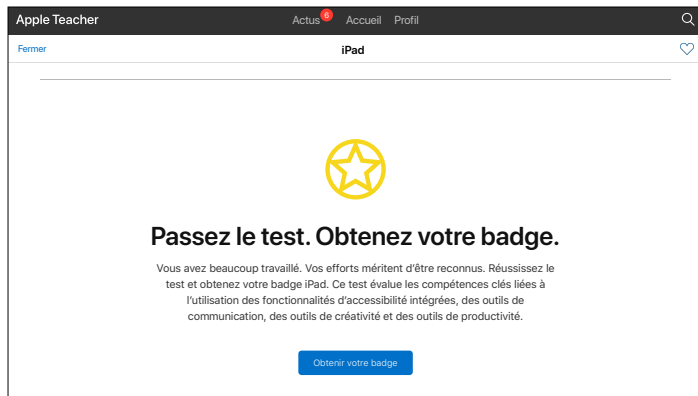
Apple Teacher

Actus 6 Accueil Profil

Fermer

iPad

Passez le test. Obtenez votre badge.

Vous avez beaucoup travaillé. Vos efforts méritent d'être reconnus. Réussissez le test et obtenez votre badge iPad. Ce test évalue les compétences clés liées à l'utilisation des fonctionnalités d'accessibilité intégrées, des outils de communication, des outils de créativité et des outils de productivité.

Obtenir votre badge